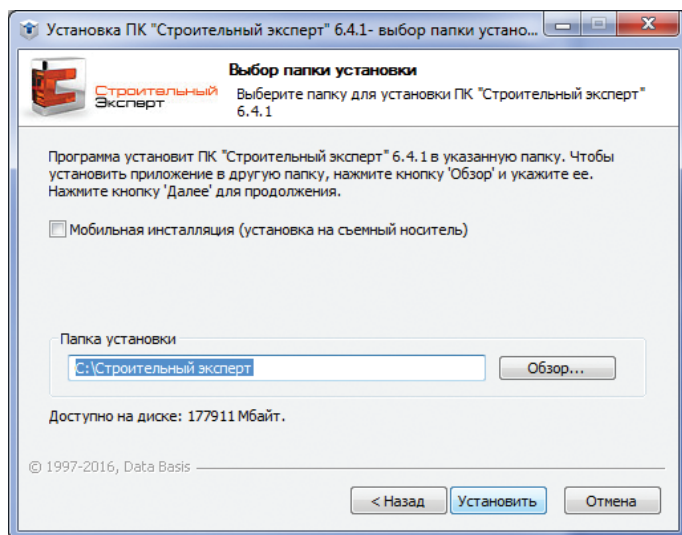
Установка ПК "Строительный эксперт" 6.4.1- выбор папки устано...

Строительный Эксперт

Выбор папки установки

Выберите папку для установки ПК "Строительный эксперт" 6.4.1

Программа установит ПК "Строительный эксперт" 6.4.1 в указанную папку. Чтобы установить приложение в другую папку, нажмите кнопку 'Обзор' и укажите ее. Нажмите кнопку 'Далее' для продолжения.

Мобильная инсталляция (установка на съемный носитель)

Папка установки

C:\Строительный эксперт

Обзор...

Доступно на диске: 177911 Мбайт.

© 1997-2016, Data Basis

< Назад

Установить

Отмена